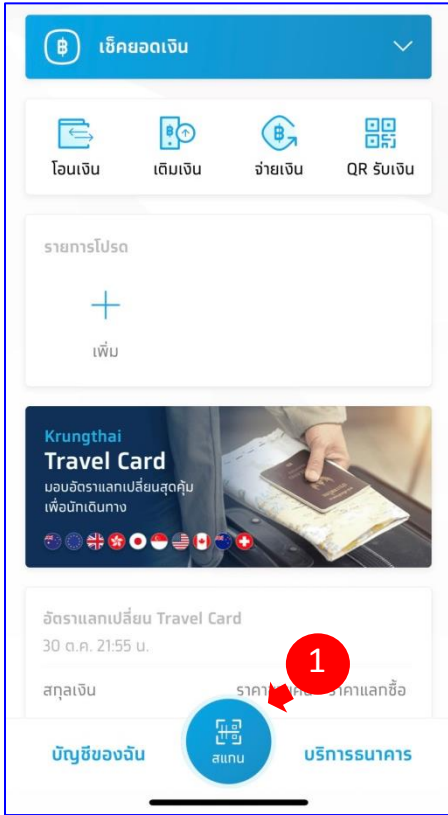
เช็คยอดเงิน

โอนเงิน
เติมเงิน
จ่ายเงิน
QR รับเงิน

รายการโปรด

เพิ่ม

Krungthai
Travel Card
มอบอัตราแลกเปลี่ยนสุดคุ้ม เพื่อนักเดินทาง

อัตราแลกเปลี่ยน Travel Card
30 ต.ค. 21:55 น.

สกุลเงิน
ราคา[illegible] ราคาแลกซื้อ

1

บัญชีของฉัน
สแกน
บริการธนาคาร